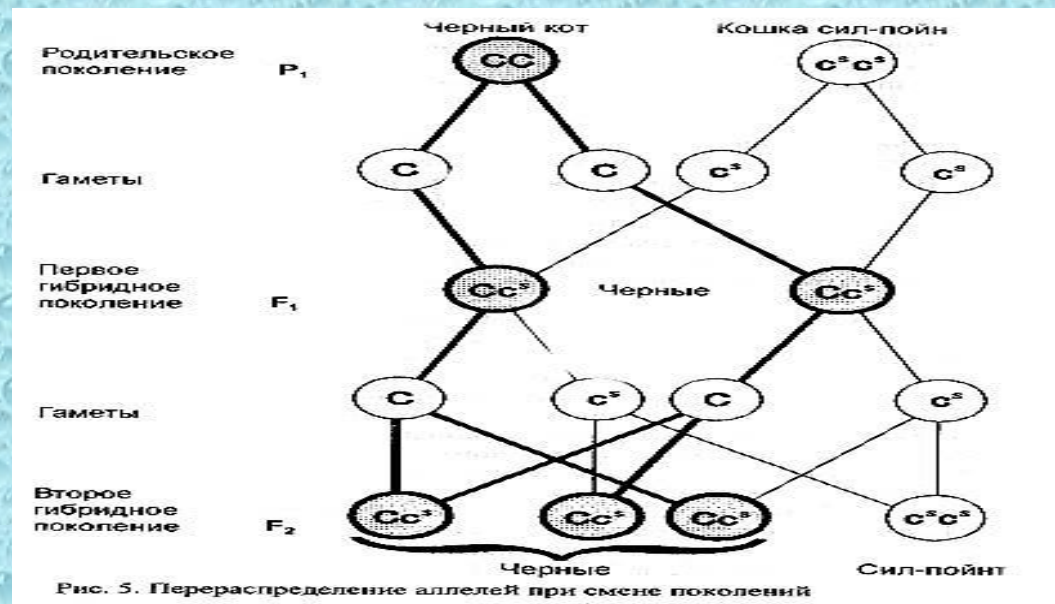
Черный кот

Кошка сил-пойн

Родительское поколение $P_1$

CC

$c^sc^s$

Гаметы

C

C

$c^s$

$c^s$

Первое гибридное поколение $F_1$

$Cc^s$

Черные

$Cc^s$

Гаметы

C

$c^s$

C

$c^s$

Второе гибридное поколение $F_2$

$Cc^s$

$Cc^s$

$Cc^s$

$c^sc^s$

Черные

Сил-пойнт

Рис. 5. Перераспределение аллелей при смене поколений